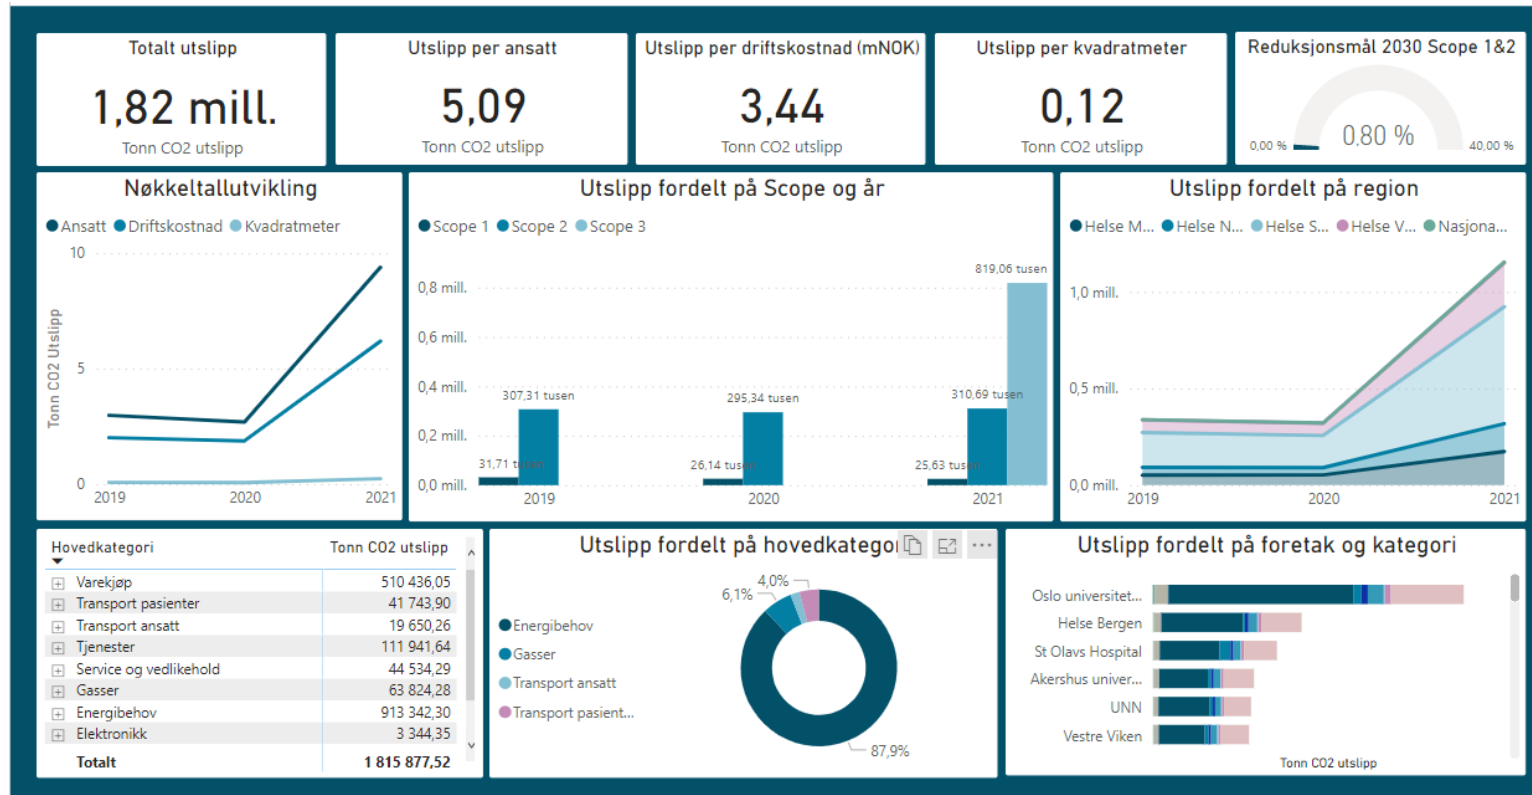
Totalt utslipp
1,82 mill.
Tonn CO2 utslipp

Utslipp per ansatt
5,09
Tonn CO2 utslipp

Utslipp per driftskostnad (mNOK)
3,44
Tonn CO2 utslipp

Utslipp per kvadratmeter
0,12
Tonn CO2 utslipp

Reduksjonsmål 2030 Scope 1&2
0,00 %
0,80 %
40,00 %

Nøkkeltallutvikling
Ansatt Driftskostnad Kvadratmeter
Tonn CO2 Utslipp
10
5
0
2019 2020 2021

Utslipp fordelt på Scope og år
Scope 1 Scope 2 Scope 3
0,8 mill.
0,6 mill.
0,4 mill.
0,2 mill.
0,0 mill.
31,71 tusen
307,31 tusen
26,14 tusen
295,34 tusen
25,63 tusen
310,69 tusen
819,06 tusen
2019 2020 2021

Utslipp fordelt på region
Helse M... Helse N... Helse S... Helse V... Nasjona...
1,0 mill.
0,5 mill.
0,0 mill.
2019 2020 2021

| Hovedkategori | Tonn CO2 utslipp |
|---|---|
| Varekjøp | 510 436,05 |
| Transport pasienter | 41 743,90 |
| Transport ansatt | 19 650,26 |
| Tjenester | 111 941,64 |
| Service og vedlikehold | 44 534,29 |
| Gasser | 63 824,28 |
| Energibehov | 913 342,30 |
| Elektronikk | 3 344,35 |
| Totalt | 1 815 877,52 |

Utslipp fordelt på hovedkategori
Energibehov
Gasser
Transport ansatt
Transport pasient...
4,0%
6,1%
87,9%

Utslipp fordelt på foretak og kategori
Oslo universitet...
Helse Bergen
St Olavs Hospital
Akershus univer...
UNN
Vestre Viken
Tonn CO2 utslipp